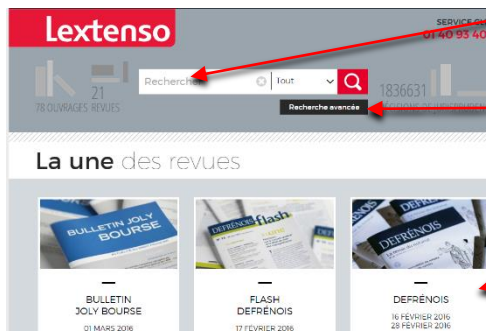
Lextenso

SERVICE C
01 40 93 40

78 OUVRAGES 21 REVUES

Recherche

Tout

1836631 DÉCISIONS DE JURISPRUDENCE

Recherche avancée

La une des revues

BULLETIN JOLY BOURSE

BULLETIN JOLY BOURSE
01 MARS 2016

DEFRÉNOIS flash

FLASH DEFRÉNOIS
17 FÉVRIER 2016

DEFRÉNOIS

DEFRÉNOIS
16 FÉVRIER 2016
28 FÉVRIER 2016